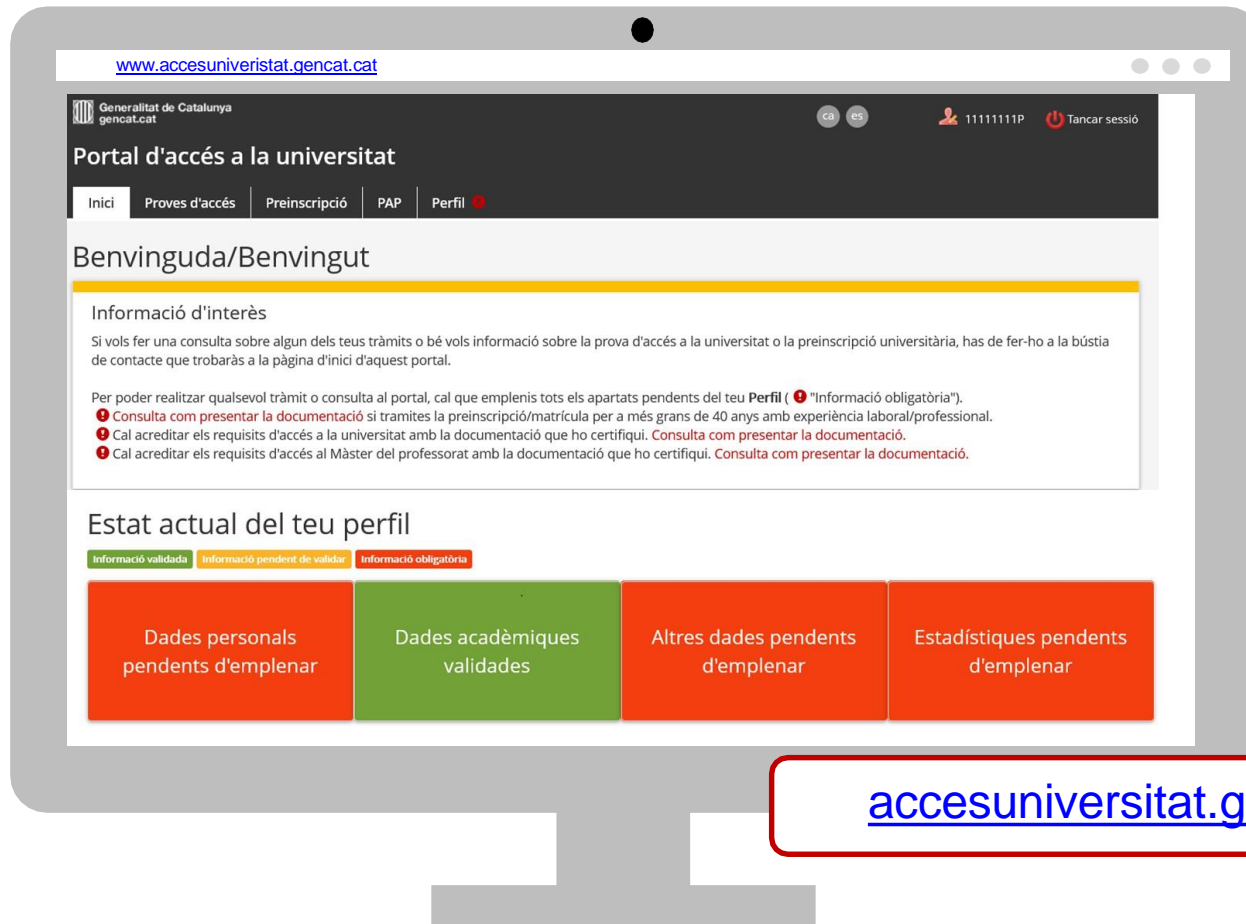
www.accesuniveristat.gencat.cat

Generalitat de Catalunya
gencat.cat

ca es

11111111P Tancar sessió

Portal d'accés a la universitat

Inici | Proves d'accés | Preinscripció | PAP | Perfil

Benvinguda/Benvingut

Informació d'interès

Si vols fer una consulta sobre algun dels teus tràmits o bé vols informació sobre la prova d'accés a la universitat o la preinscripció universitària, has de fer-ho a la bústia de contacte que trobaràs a la pàgina d'inici d'aquest portal.

Per poder realitzar qualsevol tràmit o consulta al portal, cal que emplenis tots els apartats pendents del teu **Perfil** ( "Informació obligatòria").
Consulta com presentar la documentació si tramites la preinscripció/matrícula per a més grans de 40 anys amb experiència laboral/professional.
Cal acreditar els requisits d'accés a la universitat amb la documentació que ho certifiqui. Consulta com presentar la documentació.
Cal acreditar els requisits d'accés al Màster del professorat amb la documentació que ho certifiqui. Consulta com presentar la documentació.

Estat actual del teu perfil

Informació validada | Informació pendent de validar | Informació obligatòria

Dades personals pendents d'emplenar

Dades acadèmiques validades

Altres dades pendents d'emplenar

Estadístiques pendents d'emplenar

accesuniversitat.g